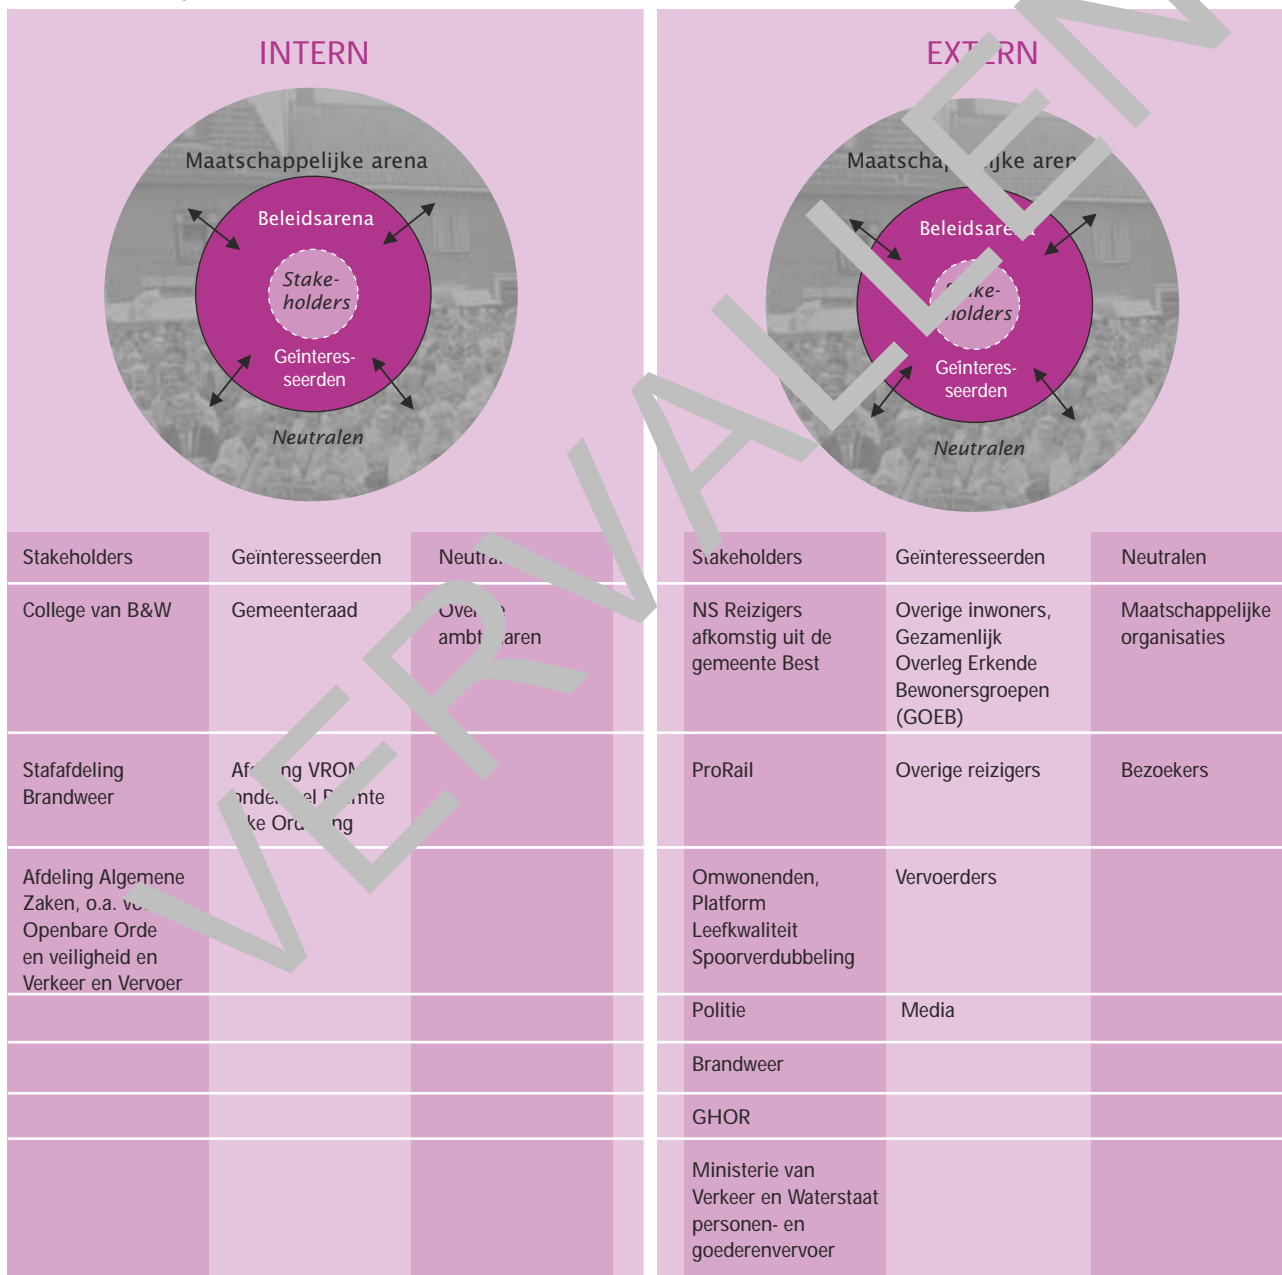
INTERN

Maatschappelijke arena

Beleidsarena

Stakeholders

Geïnteresseerden

Neutralen

| Stakeholders | Geïnteresseerden | Neutra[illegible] |
|---|---|---|
| College van B&W | Gemeenteraad | Ove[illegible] ambt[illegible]aren |
| Stafafdeling Brandweer | Af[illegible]ng VRO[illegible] onde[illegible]el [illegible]nte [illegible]ke Or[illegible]ng | |
| Afdeling Algemene Zaken, o.a. v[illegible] Openbare Orde en veiligheid en Verkeer en Vervoer | | |

EXT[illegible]RN

Maatscha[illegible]ijke are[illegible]

Beleidsare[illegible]

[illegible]ke-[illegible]olders

Geïnteresseerden

Neutralen

| Stakeholders | Geïnteresseerden | Neutralen |
|---|---|---|
| NS Reizigers afkomstig uit de gemeente Best | Overige inwoners, Gezamenlijk Overleg Erkende Bewonersgroepen (GOEB) | Maatschappelijke organisaties |
| ProRail | Overige reizigers | Bezoekers |
| Omwonenden, Platform Leefkwaliteit Spoorverdubbeling | Vervoerders | |
| Politie | Media | |
| Brandweer | | |
| GHOR | | |
| Ministerie van Verkeer en Waterstaat personen- en goederenvervoer | | |

VERVALLEN